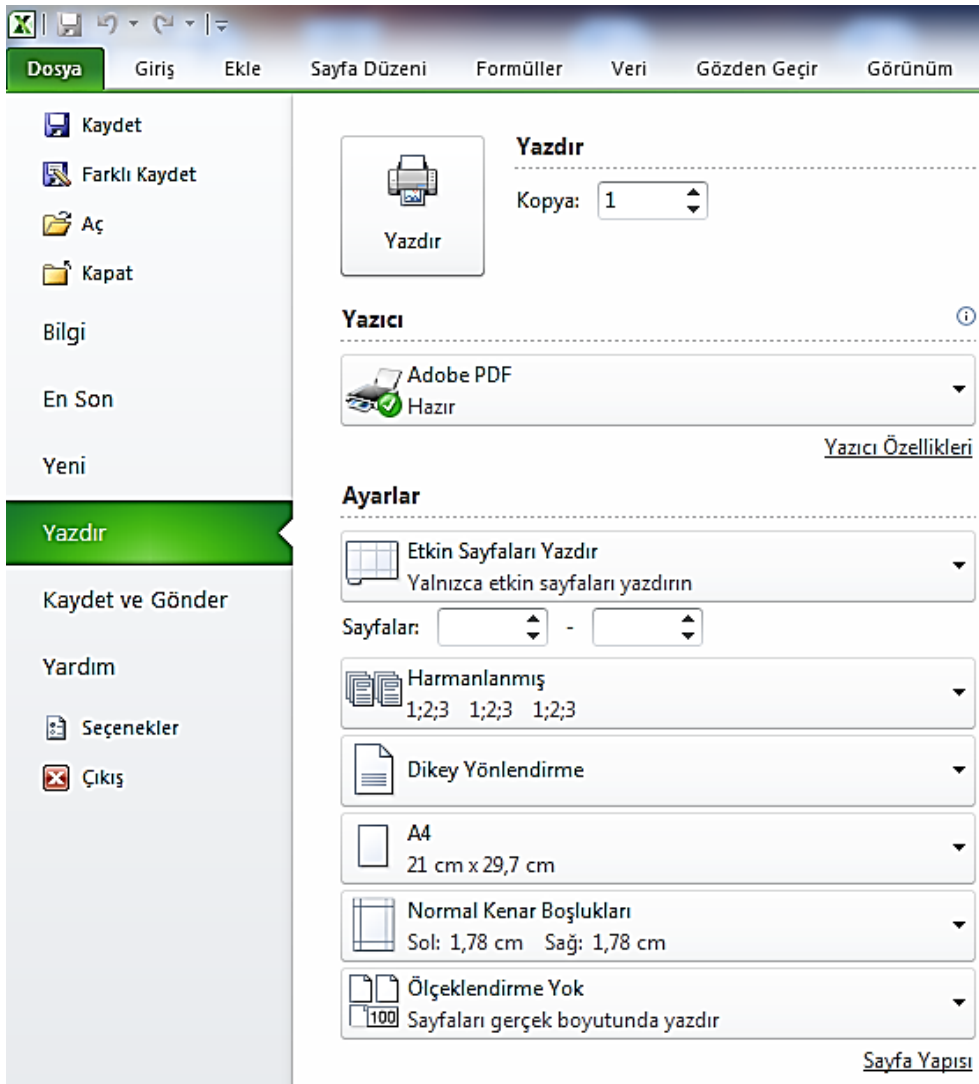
Dosya Giriş Ekle Sayfa Düzeni Formüller Veri Gözden Geçir Görünüm

Kaydet
Farklı Kaydet
Aç
Kapat
Bilgi
En Son
Yeni
Yazdır
Kaydet ve Gönder
Yardım
Seçenekler
Çıkış

Yazdır

Yazdır
Kopya: 1

Yazıcı
Adobe PDF
Hazır
Yazıcı Özellikleri

Ayarlar
Etkin Sayfaları Yazdır
Yalnızca etkin sayfaları yazdırın
Sayfalar: -
Harmanlanmış
1;2;3 1;2;3 1;2;3
Dikey Yönlendirme
A4
21 cm x 29,7 cm
Normal Kenar Boşlukları
Sol: 1,78 cm Sağ: 1,78 cm
Ölçeklendirme Yok
100 Sayfaları gerçek boyutunda yazdır
Sayfa Yapısı